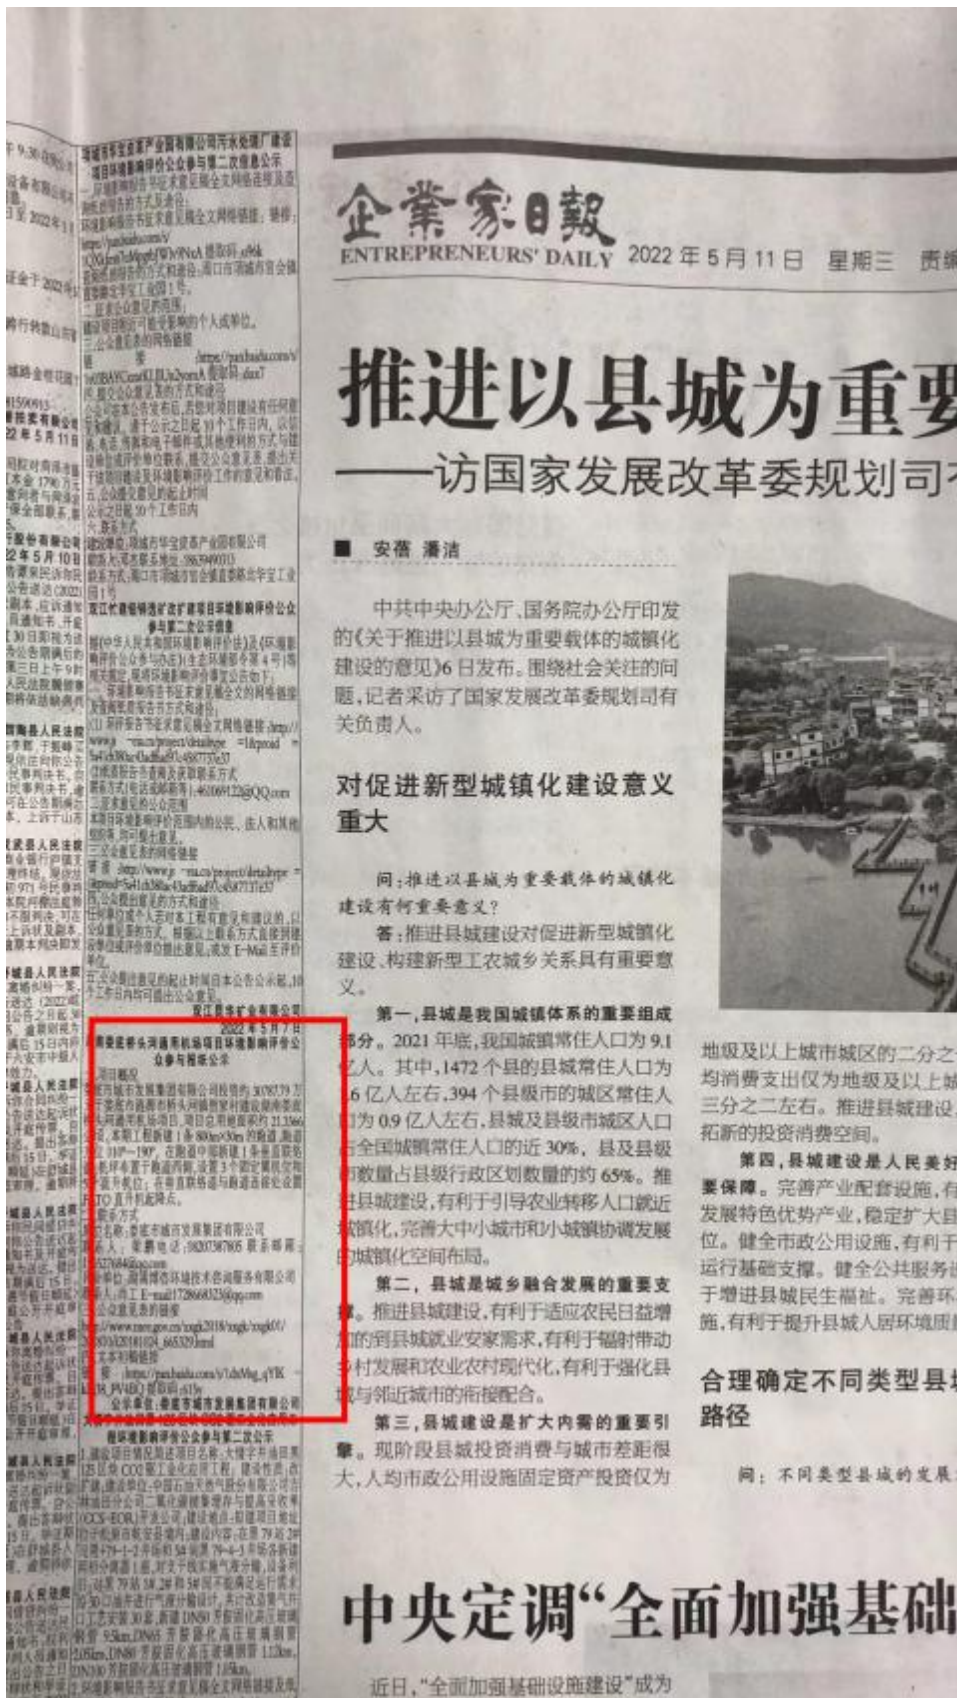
企業家日報
ENTREPRENEURS' DAILY 2022 年 5 月 11 日 星期三 责编

推进以县城为重要
——访国家发展改革委规划司

■ 安蓓 潘洁

中共中央办公厅、国务院办公厅印发的《关于推进以县城为重要载体的城镇化建设的意见》6日发布。围绕社会关注的问题，记者采访了国家发展改革委规划司有关负责人。

对促进新型城镇化建设意义重大

问：推进以县城为重要载体的城镇化建设有何重要意义？

答：推进县城建设对促进新型城镇化建设、构建新型工农城乡关系具有重要意义。

第一，县城是我国城镇体系的重要组成部分。2021 年底，我国城镇常住人口为 9.1 亿人。其中，1472 个县的县城常住人口为 1.6 亿人左右，394 个县级市的城区常住人口为 0.9 亿人左右，县城及县级市城区人口占全国城镇常住人口的近 30%，县及县级市数量占县级行政区划数量的约 65%。推进县城建设，有利于引导农业转移人口就近城镇化，完善大中小城市和小城镇协调发展的城镇化空间布局。

第二，县城是城乡融合发展的重要支撑。推进县城建设，有利于适应农民日益增加的到县城就业安家需求，有利于辐射带动乡村发展和农业农村现代化，有利于强化县城与邻近城市的衔接配合。

第三，县城建设是扩大内需的重要引擎。现阶段县城投资消费与城市差距很大，人均市政公用设施固定资产投资仅为

地级及以上城市城区的二分之一，人均消费支出仅为地级及以上城市三分之二左右。推进县城建设，拓新的投资消费空间。

第四，县城建设是人民美好生活的重要保障。完善产业配套设施，有发展特色优势产业，稳定扩大县位。健全市政公用设施，有利于运行基础支撑。健全公共服务于增进县城民生福祉。完善环施，有利于提升县城人居环境质量

合理确定不同类型县城路径

问：不同类型县城的发展

中央定调“全面加强基础

近日，“全面加强基础设施建设”成为

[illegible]